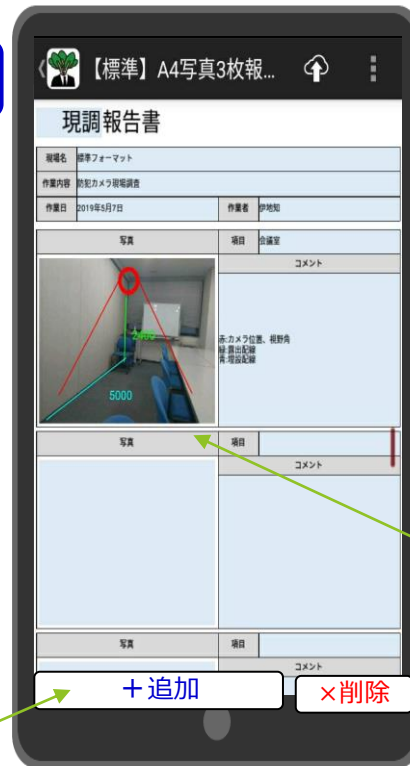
【標準】A4写真3枚報...

現調報告書

| 現場名 | 標準フォーマット | | |
|---|---|---|---|
| 作業内容 | 防犯カメラ現場調査 | | |
| 作業日 | 2019年5月7日 | 作業者 | 伊地知 |

| 写真 | 項目 | 会議室 |
|---|---|---|
| | コメント | |
| 2400 5000 | 赤:カメラ位置、視野角 緑:露出配線 青:埋設配線 | |

| 写真 | 項目 | |
|---|---|---|
| | コメント | |

| 写真 | 項目 | |
|---|---|---|
| | コメント | |

＋追加

×削除